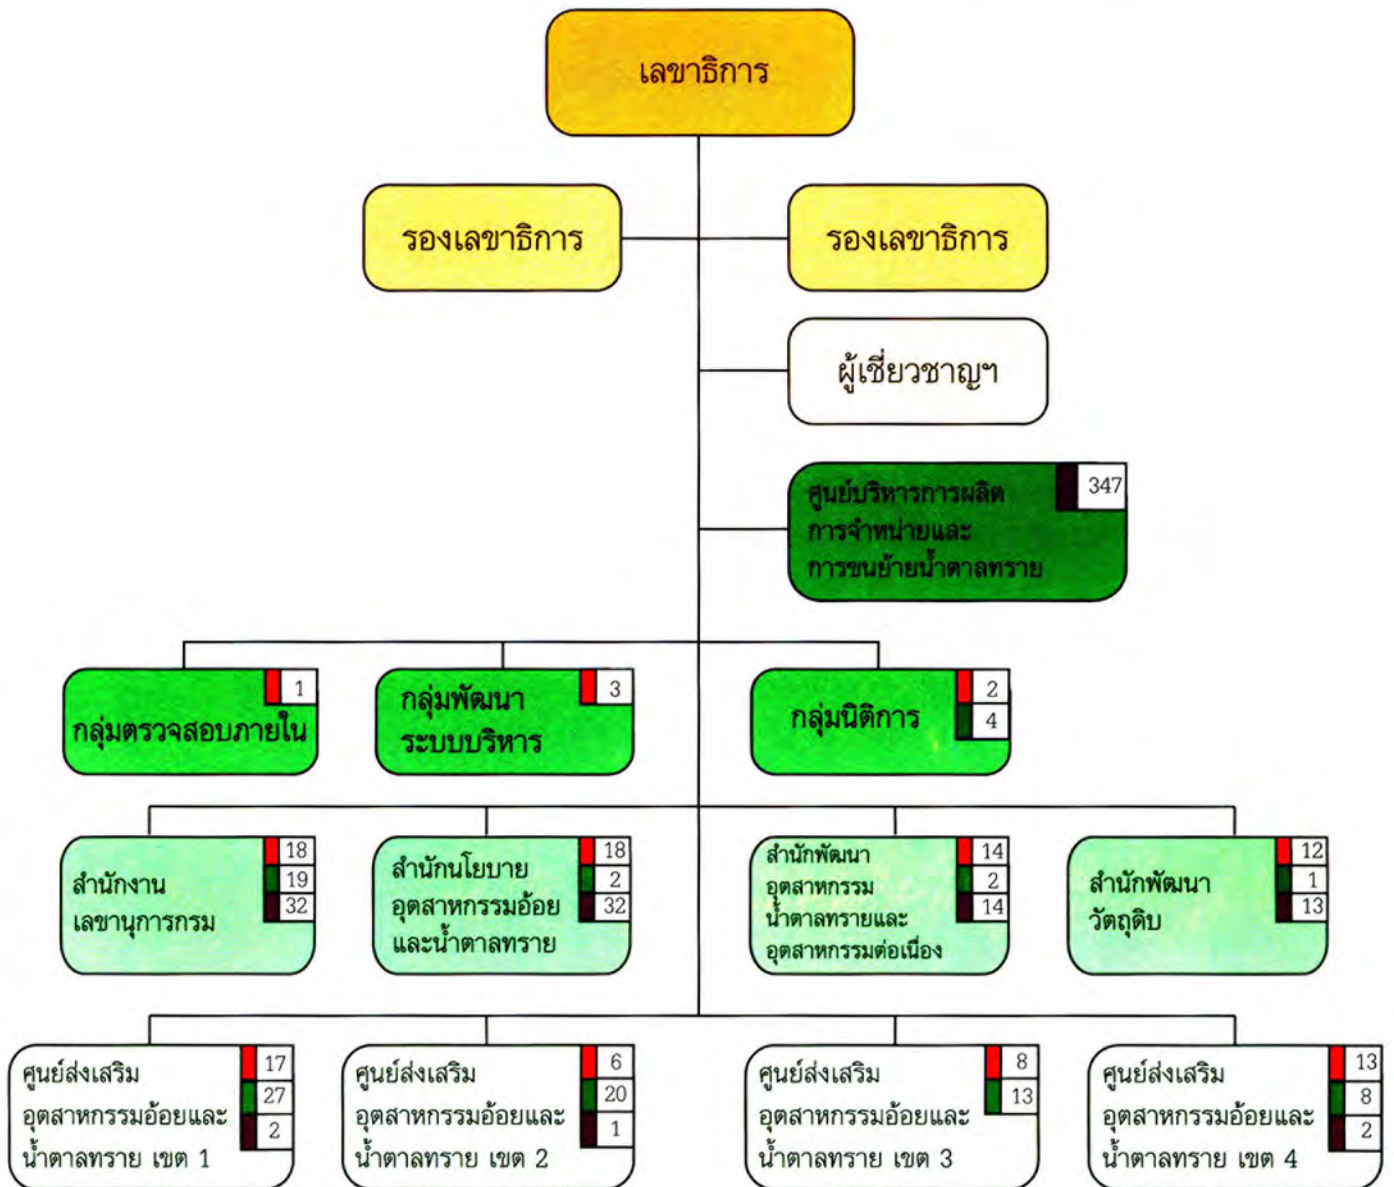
เลขาธิการ

รองเลขาธิการ

รองเลขาธิการ

ผู้เชี่ยวชาญฯ

ศูนย์บริหารการผลิต การจำหน่ายและ การขนย้ายน้ำตาลทราย 347

กลุ่มตรวจสอบภายใน 1

กลุ่มพัฒนา ระบบบริหาร 3

กลุ่มนิติการ 2 4

สำนักงาน เลขานุการกรม 18 19 32

สำนักนโยบาย อุตสาหกรรมอ้อย และน้ำตาลทราย 18 2 32

สำนักพัฒนา อุตสาหกรรม น้ำตาลทรายและ อุตสาหกรรมต่อเนื่อง 14 2 14

สำนักพัฒนา วัตถุดิบ 12 1 13

ศูนย์ส่งเสริม อุตสาหกรรมอ้อยและ น้ำตาลทราย เขต 1 17 27 2

ศูนย์ส่งเสริม อุตสาหกรรมอ้อยและ น้ำตาลทราย เขต 2 6 20 1

ศูนย์ส่งเสริม อุตสาหกรรมอ้อยและ น้ำตาลทราย เขต 3 8 13

ศูนย์ส่งเสริม อุตสาหกรรมอ้อยและ น้ำตาลทราย เขต 4 13 8 2